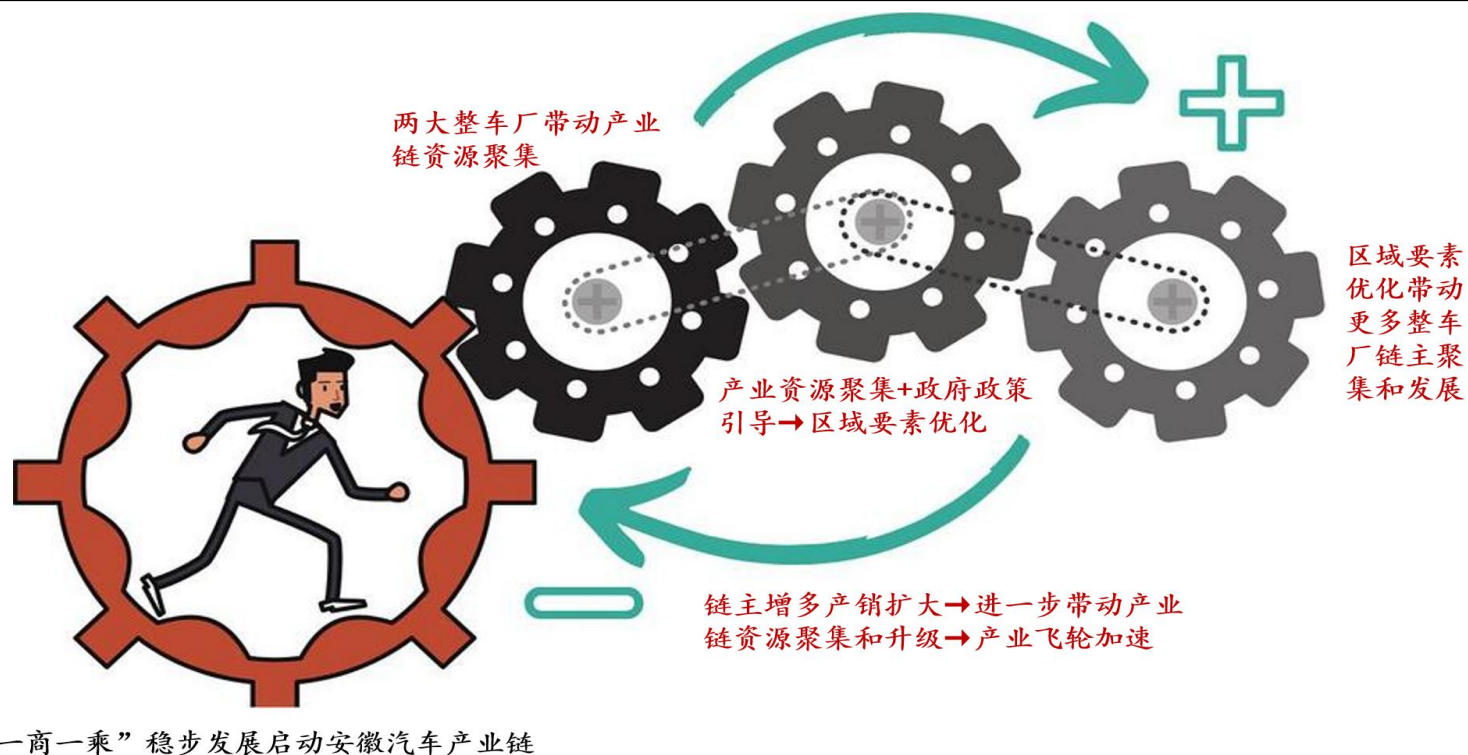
两大整车厂带动产业链资源聚集

区域要素优化带动更多整车厂链主聚集和发展

产业资源聚集+政府政策引导➞区域要素优化

链主增多产销扩大➞进一步带动产业链资源聚集和升级➞产业飞轮加速

一商一乘”稳步发展启动安徽汽车产业链